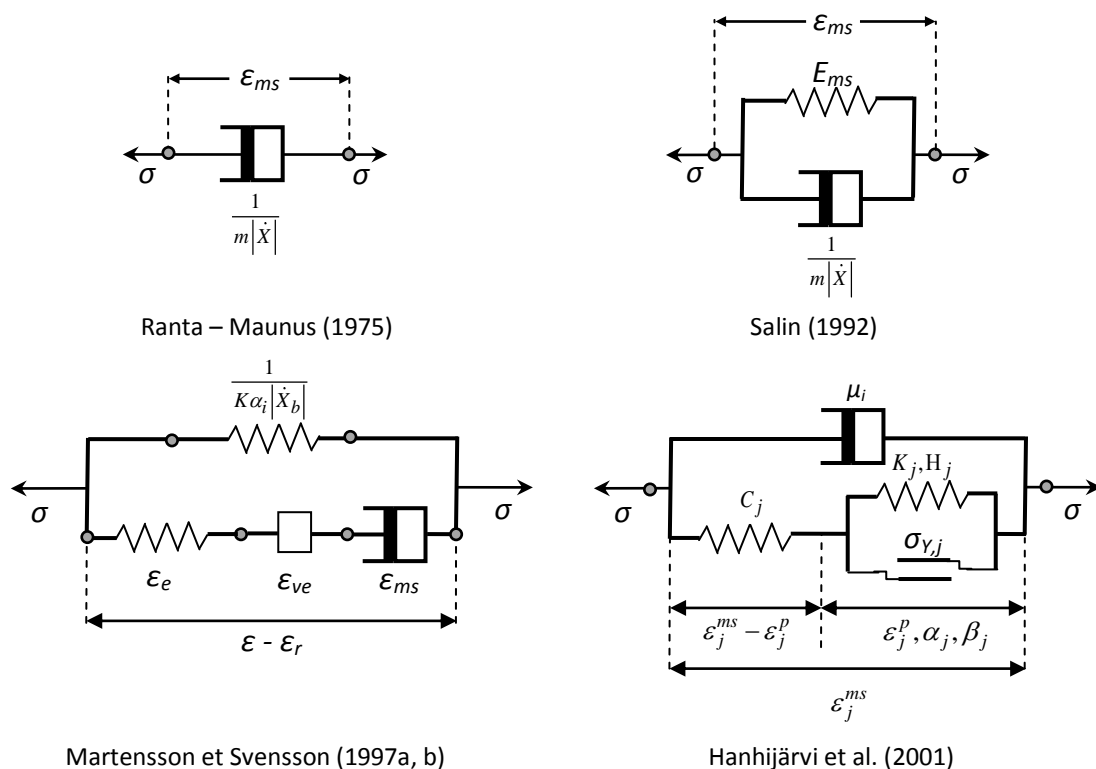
$\varepsilon_{ms}$

$\sigma$ $\sigma$

$\frac{1}{m|\dot{X}|}$

Ranta – Maunus (1975)

$\varepsilon_{ms}$

$E_{ms}$

$\sigma$ $\sigma$

$\frac{1}{m|\dot{X}|}$

Salin (1992)

$\frac{1}{K\alpha_i|\dot{X}_b|}$

$\sigma$ $\sigma$

$\varepsilon_e$ $\varepsilon_{ve}$ $\varepsilon_{ms}$

$\varepsilon$ - $\varepsilon_r$

Martensson et Svensson (1997a, b)

$\mu_i$

$K_j, H_j$

$\sigma$ $C_j$ $\sigma$

$\sigma_{Y,j}$

$\varepsilon_j^{ms} - \varepsilon_j^p$ $\varepsilon_j^p, \alpha_j, \beta_j$

$\varepsilon_j^{ms}$

Hanhijärvi et al. (2001)